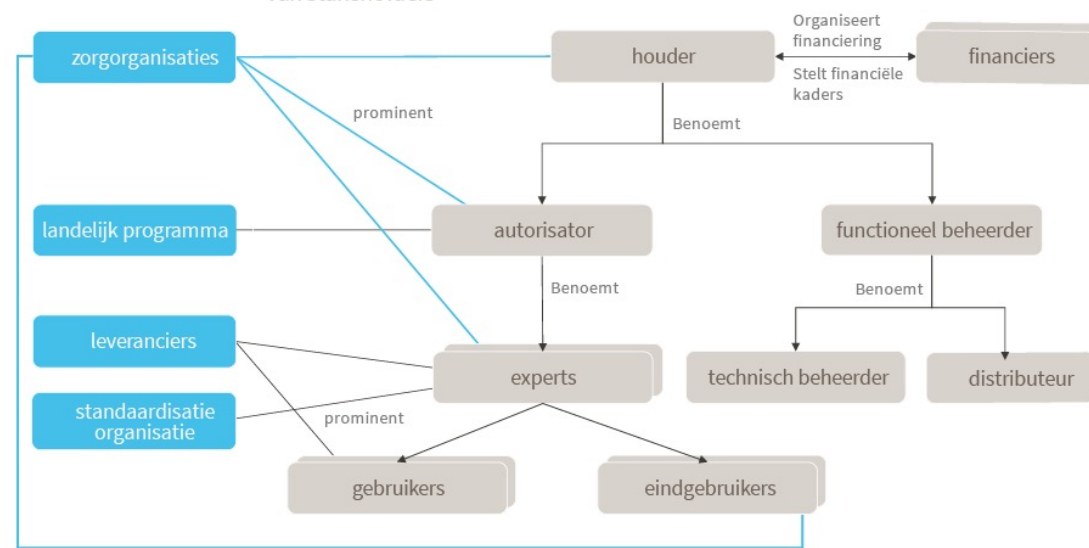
zorgorganisaties

houder

Organiseert financiering

Stelt financiële kaders

financiers

prominent

Benoemt

landelijk programma

autorisator

functioneel beheerder

Benoemt

Benoemt

leveranciers

experts

technisch beheerder

distributeur

standaardisatie organisatie

prominent

gebruikers

eindgebruikers